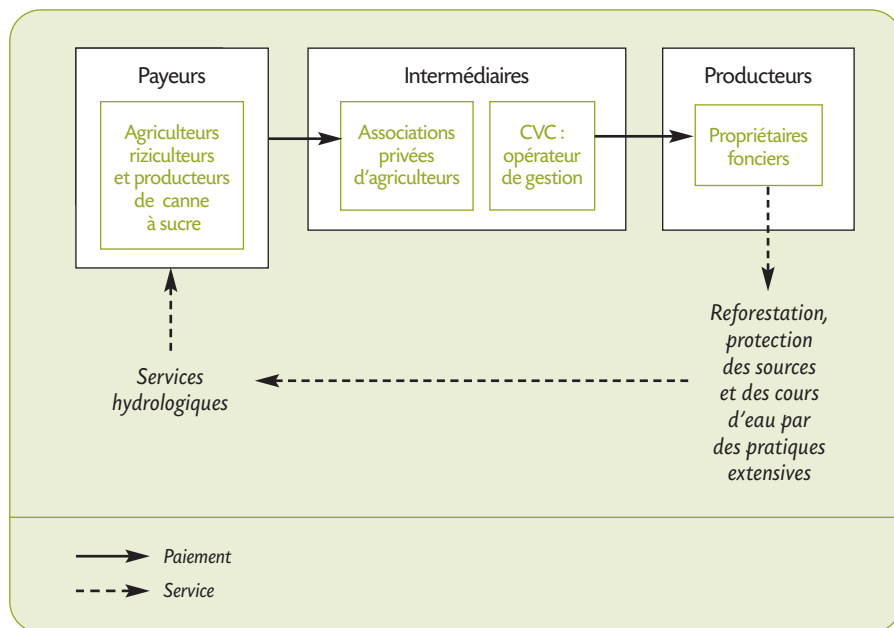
Payeurs

Agriculteurs riziculteurs et producteurs de canne à sucre

Intermédiaires

Associations privées d'agriculteurs

CVC : opérateur de gestion

Producteurs

Propriétaires fonciers

Reforestation, protection des sources et des cours d'eau par des pratiques extensives

Services hydrologiques

Paiement

Service